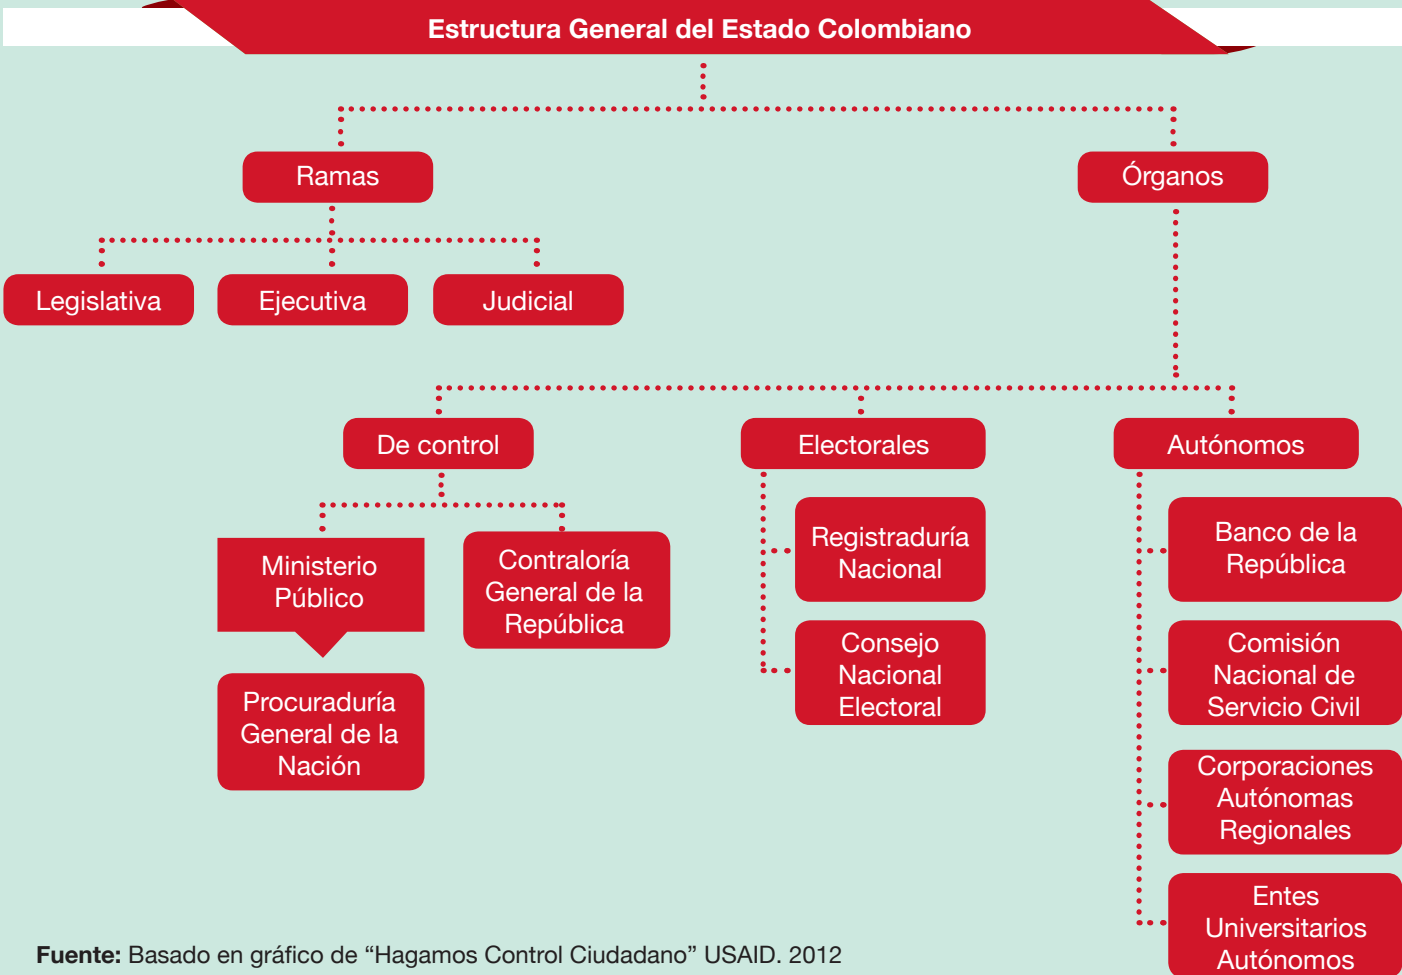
Estructura General del Estado Colombiano

Ramas

Órganos

Legislativa

Ejecutiva

Judicial

De control

Electorales

Autónomos

Ministerio Público

Contraloría General de la República

Procuraduría General de la Nación

Registraduría Nacional

Consejo Nacional Electoral

Banco de la República

Comisión Nacional de Servicio Civil

Corporaciones Autónomas Regionales

Entes Universitarios Autónomos

**Fuente:** Basado en gráfico de “Hagamos Control Ciudadano” USAID. 2012